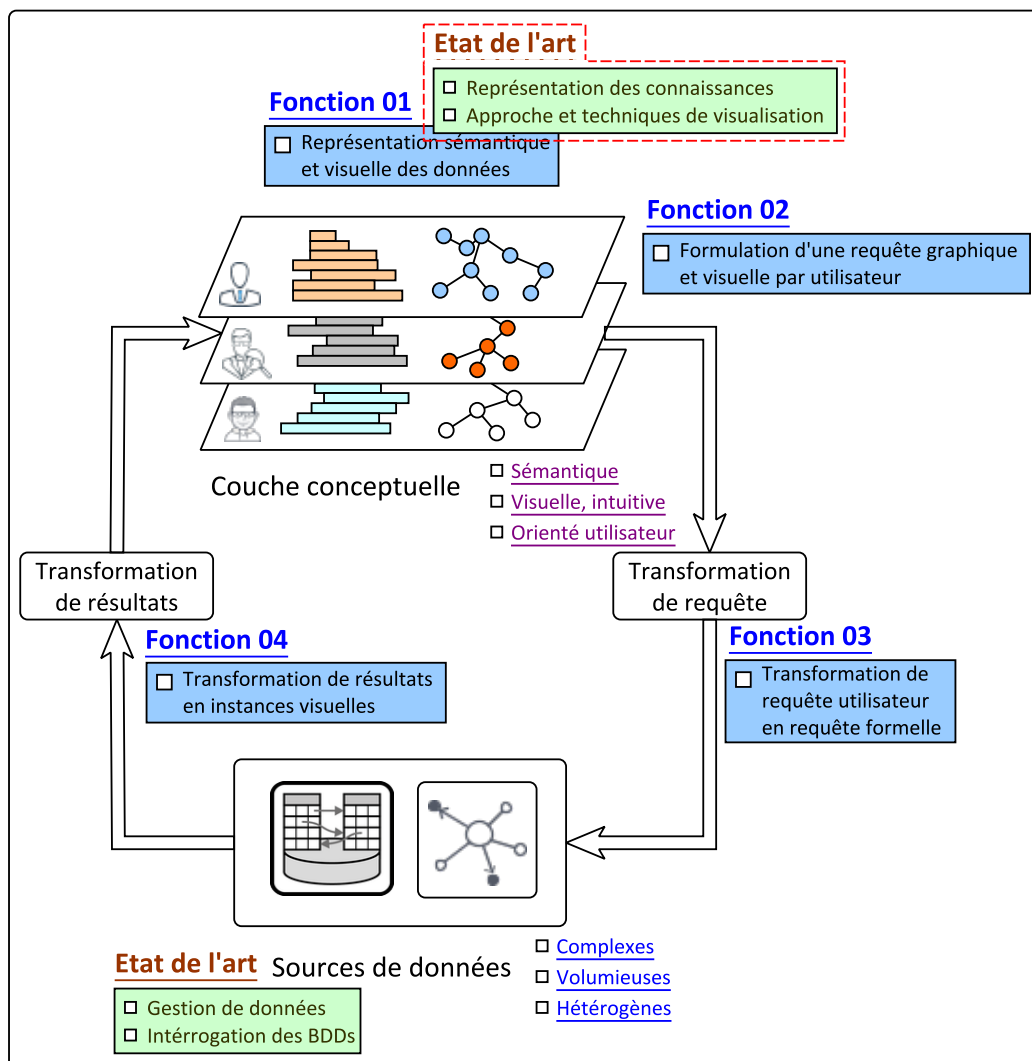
Etat de l'art

Représentation des connaissances

Approche et techniques de visualisation

Fonction 01

Représentation sémantique et visuelle des données

Fonction 02

Formulation d'une requête graphique et visuelle par utilisateur

Couche conceptuelle

Sémantique

Visuelle, intuitive

Orienté utilisateur

Transformation de résultats

Transformation de requête

Fonction 04

Transformation de résultats en instances visuelles

Fonction 03

Transformation de requête utilisateur en requête formelle

Etat de l'art

Sources de données

Gestion de données

Intérrogation des BDDs

Complexes

Volumieuses

Hétérogènes